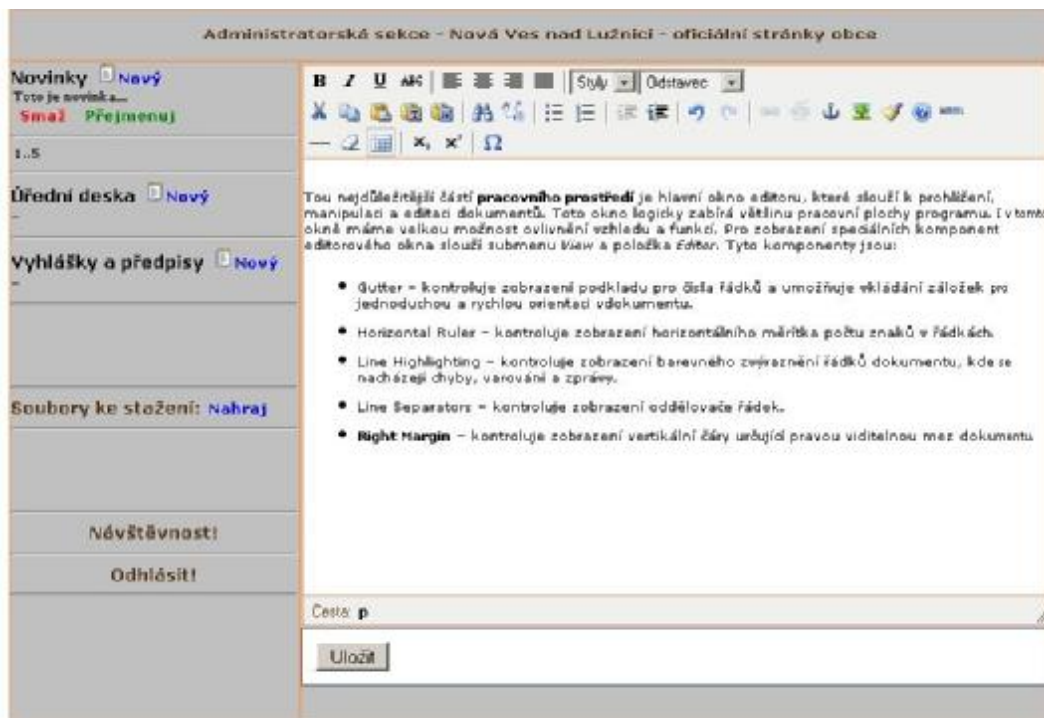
Administratorská sekce - Nová Ves nad Lužnicí - oficiální stránky obce

Novinky Nový
Toto je novinka...
Smaž Přejmenuj

1..5

Úřední deska Nový
-

Vyhlášky a předpisy Nový
-

Soubory ke stažení: Nahraj

Návštěvnost!

Odhlásit!

B I U ABC Styly Odstavec

$x_1$ $x^1$ Ω

Tou nejdůležitější částí **pracovního prostředí** je hlavní okno editoru, které slouží k prohlížení, manipulaci a editaci dokumentů. Toto okno logicky zabírá většinu pracovní plochy programu. I v tomto okně máme velkou možnost ovlivnění vzhledu a funkcí. Pro zobrazení speciálních komponent editorového okna slouží submenu *View* a položka *Editor*. Tyto komponenty jsou:

- Gutter – kontroluje zobrazení podkladu pro čísla řádků a umožňuje vkládání záložek pro jednoduchou a rychlou orientaci vdokumentu.
- Horizontal Ruler – kontroluje zobrazení horizontálního měřítka počtu znaků v řádkách.
- Line Highlighting – kontroluje zobrazení barevného zvýraznění řádků dokumentu, kde se nacházejí chyby, varování a zprávy.
- Line Separators – kontroluje zobrazení oddělovače řádek.
- **Right Margin** – kontroluje zobrazení vertikální čáry určující pravou viditelnou mez dokumentu.

Cesta: p

Uložit